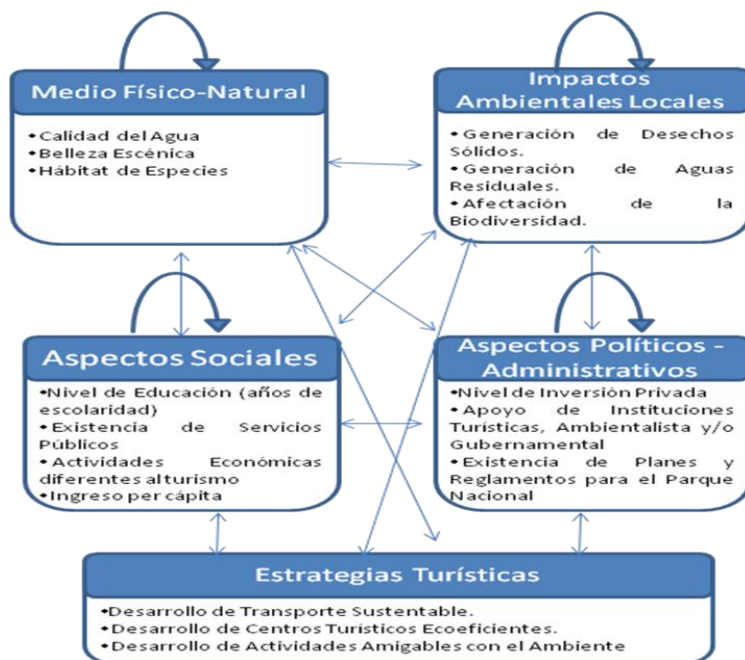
Medio Físico-Natural

•Calidad del Agua
•Belleza Escénica
•Hábitat de Especies

Impactos Ambientales Locales

•Generación de Desechos Sólidos.
•Generación de Aguas Residuales.
•Afectación de la Biodiversidad.

Aspectos Sociales

•Nivel de Educación (años de escolaridad)
•Existencia de Servicios Públicos
•Actividades Económicas diferentes alturismo
•Ingreso per cápita

Aspectos Políticos - Administrativos

•Nivel de Inversión Privada
•Apoyo de Instituciones Turísticas, Ambientalista y/o Gubernamental
•Existencia de Planes y Reglamentos para el Parque Nacional

Estrategias Turísticas

•Desarrollo de Transporte Sustentable.
•Desarrollo de Centros Turísticos Ecoeficientes.
•Desarrollo de Actividades Amigables con el Ambiente